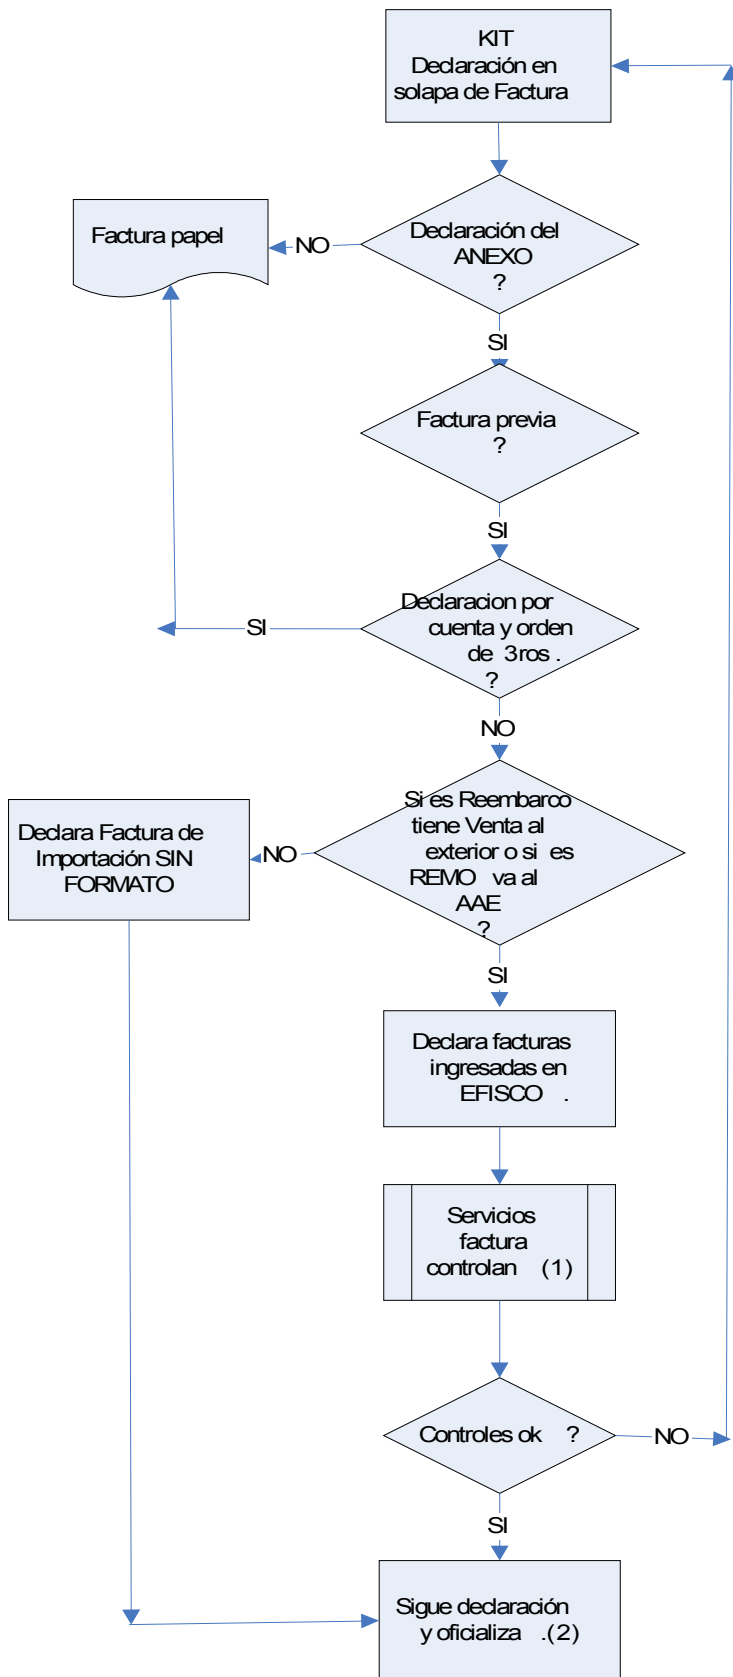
KIT
Declaración en solapa de Factura

Declaración del ANEXO ?

NO

Factura papel

SI

Factura previa ?

SI

Declaracion por cuenta y orden de 3ros . ?

SI

NO

Si es Reembarco tiene Venta al exterior o si es REMO va al AAE ?

NO

Declara Factura de Importación SIN FORMATO

SI

Declara facturas ingresadas en EFISCO .

Servicios factura controlan (1)

Controles ok ?

NO

SI

Sigue declaración y oficializa .(2)